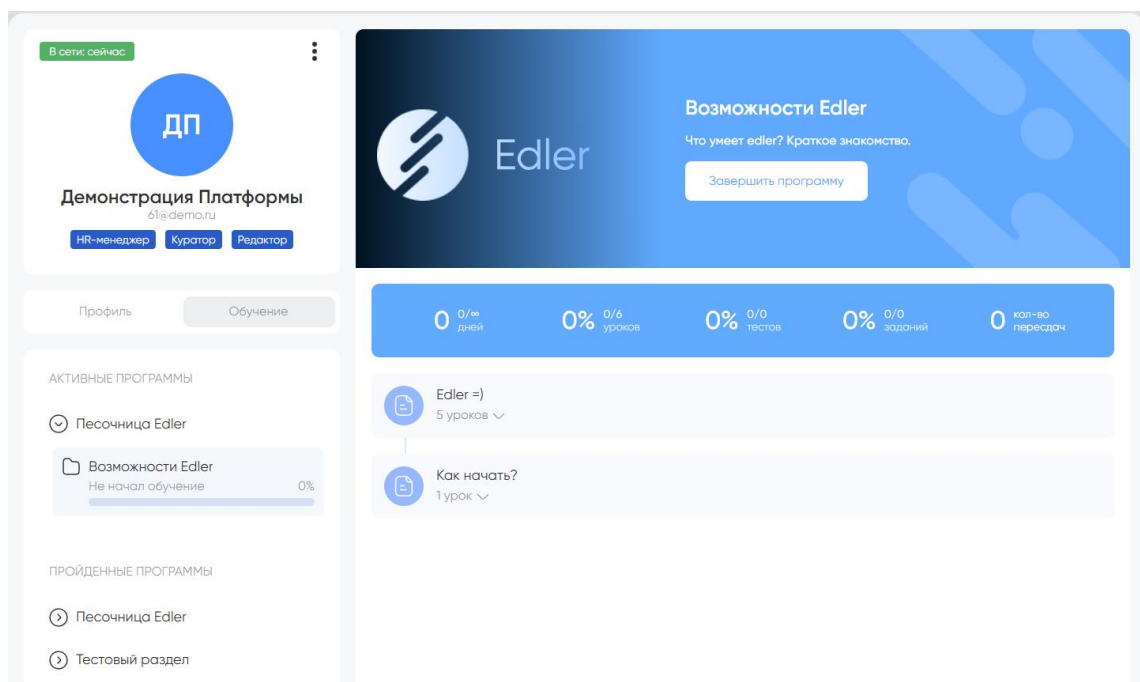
В сети: сейчас

ДП

Демонстрация Платформы
61@demo.ru

HR-менеджер Куратор Редактор

Профиль Обучение

АКТИВНЫЕ ПРОГРАММЫ

Песочница Edler

Возможности Edler
Не начал обучение 0%

ПРОЙДЕННЫЕ ПРОГРАММЫ

Песочница Edler

Тестовый раздел

Edler

Возможности Edler
Что умеет edler? Краткое знакомство.
Завершить программу

0 0/∞ дней
0% 0/6 уроков
0% 0/0 тестов
0% 0/0 заданий
0 кол-во пересдач

Edler =)
5 уроков

Как начать?
1 урок